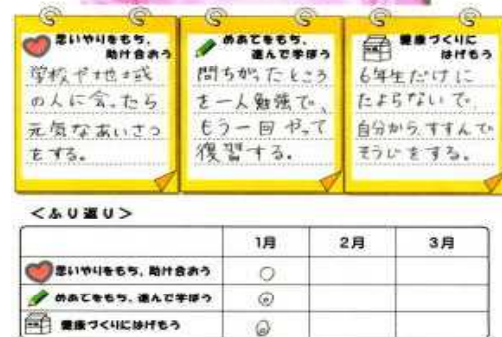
思いやりをもち、助け合おう
学校や地域の人に会ったら元気なあいさつをする。

めあてをもち、進んで学ぼう
間ちがったところを一人勉強で、もう一回やって復習する。

健康づくりにはげもう
6年生だけにたよらないで、自分からすすんでそうじをする。

<ふり返り>

| | 1月 | 2月 | 3月 |
|---|---|---|---|
| 思いやりをもち、助け合おう | ○ | | |
| めあてをもち、進んで学ぼう | ◎ | | |
| 健康づくりにはげもう | ◎ | | |